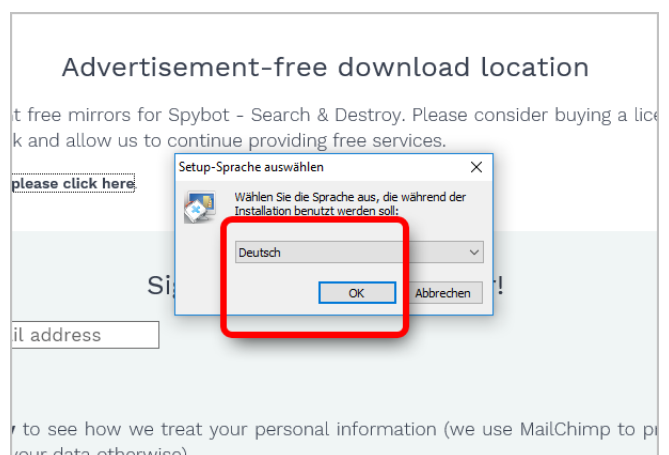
Advertisement-free download location

t free mirrors for Spybot - Search & Destroy. Please consider buying a lic k and allow us to continue providing free services.

please click here

Si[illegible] r!

il address

y to see how we treat your personal information (we use MailChimp to p your data otherwise)

Setup-Sprache auswählen

×

Wählen Sie die Sprache aus, die während der Installation benutzt werden soll:

Deutsch

OK

Abbrechen